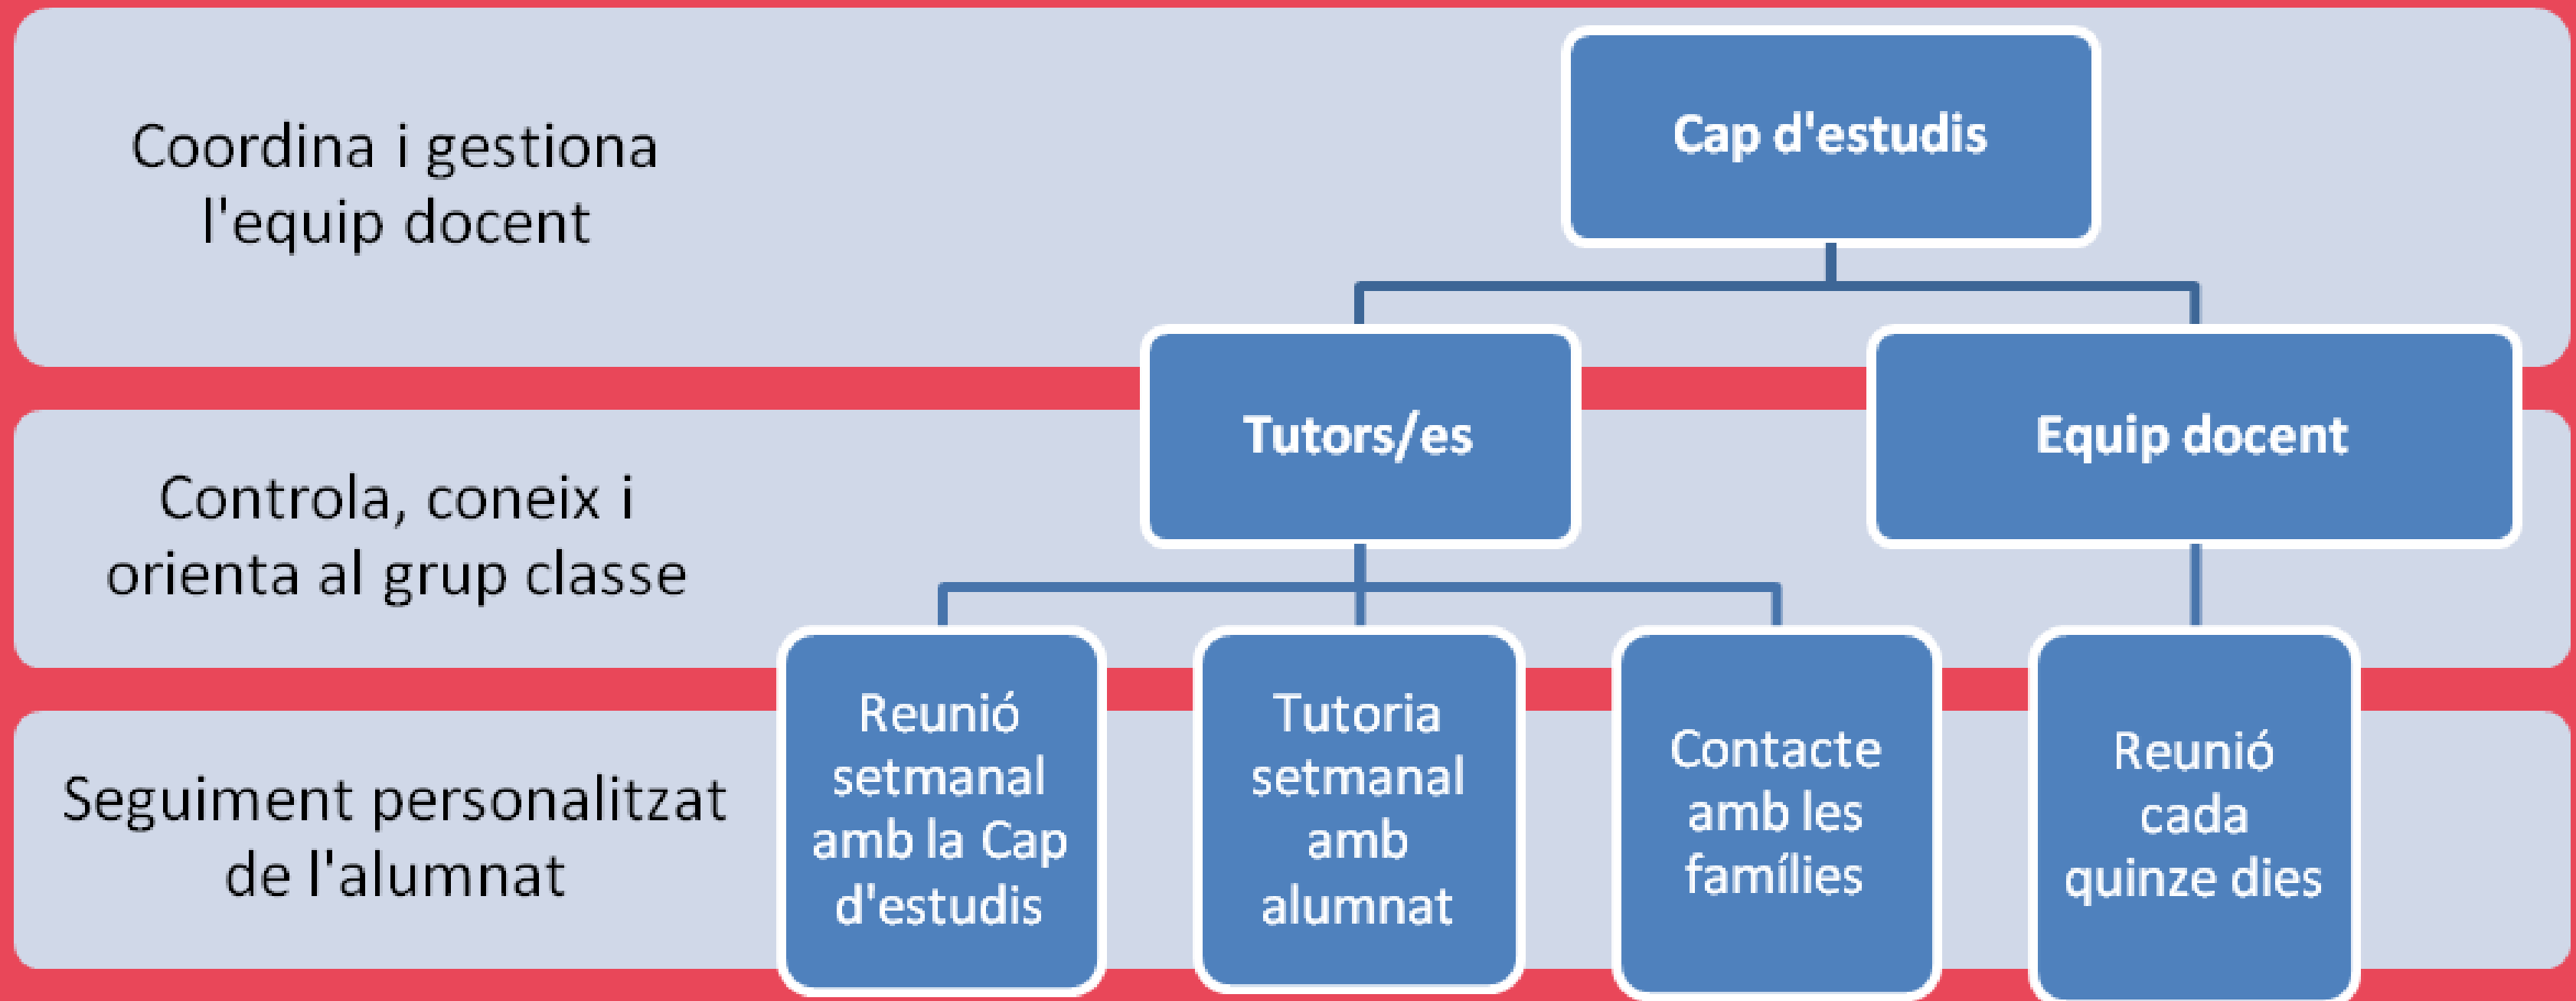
Coordina i gestiona l'equip docent

Cap d'estudis

Controla, coneix i orienta al grup classe

Tutors/es

Equip docent

Seguiment personalitzat de l'alumnat

Reunió setmanal amb la Cap d'estudis

Tutoria setmanal amb alumnat

Contacte amb les famílies

Reunió cada quinze dies